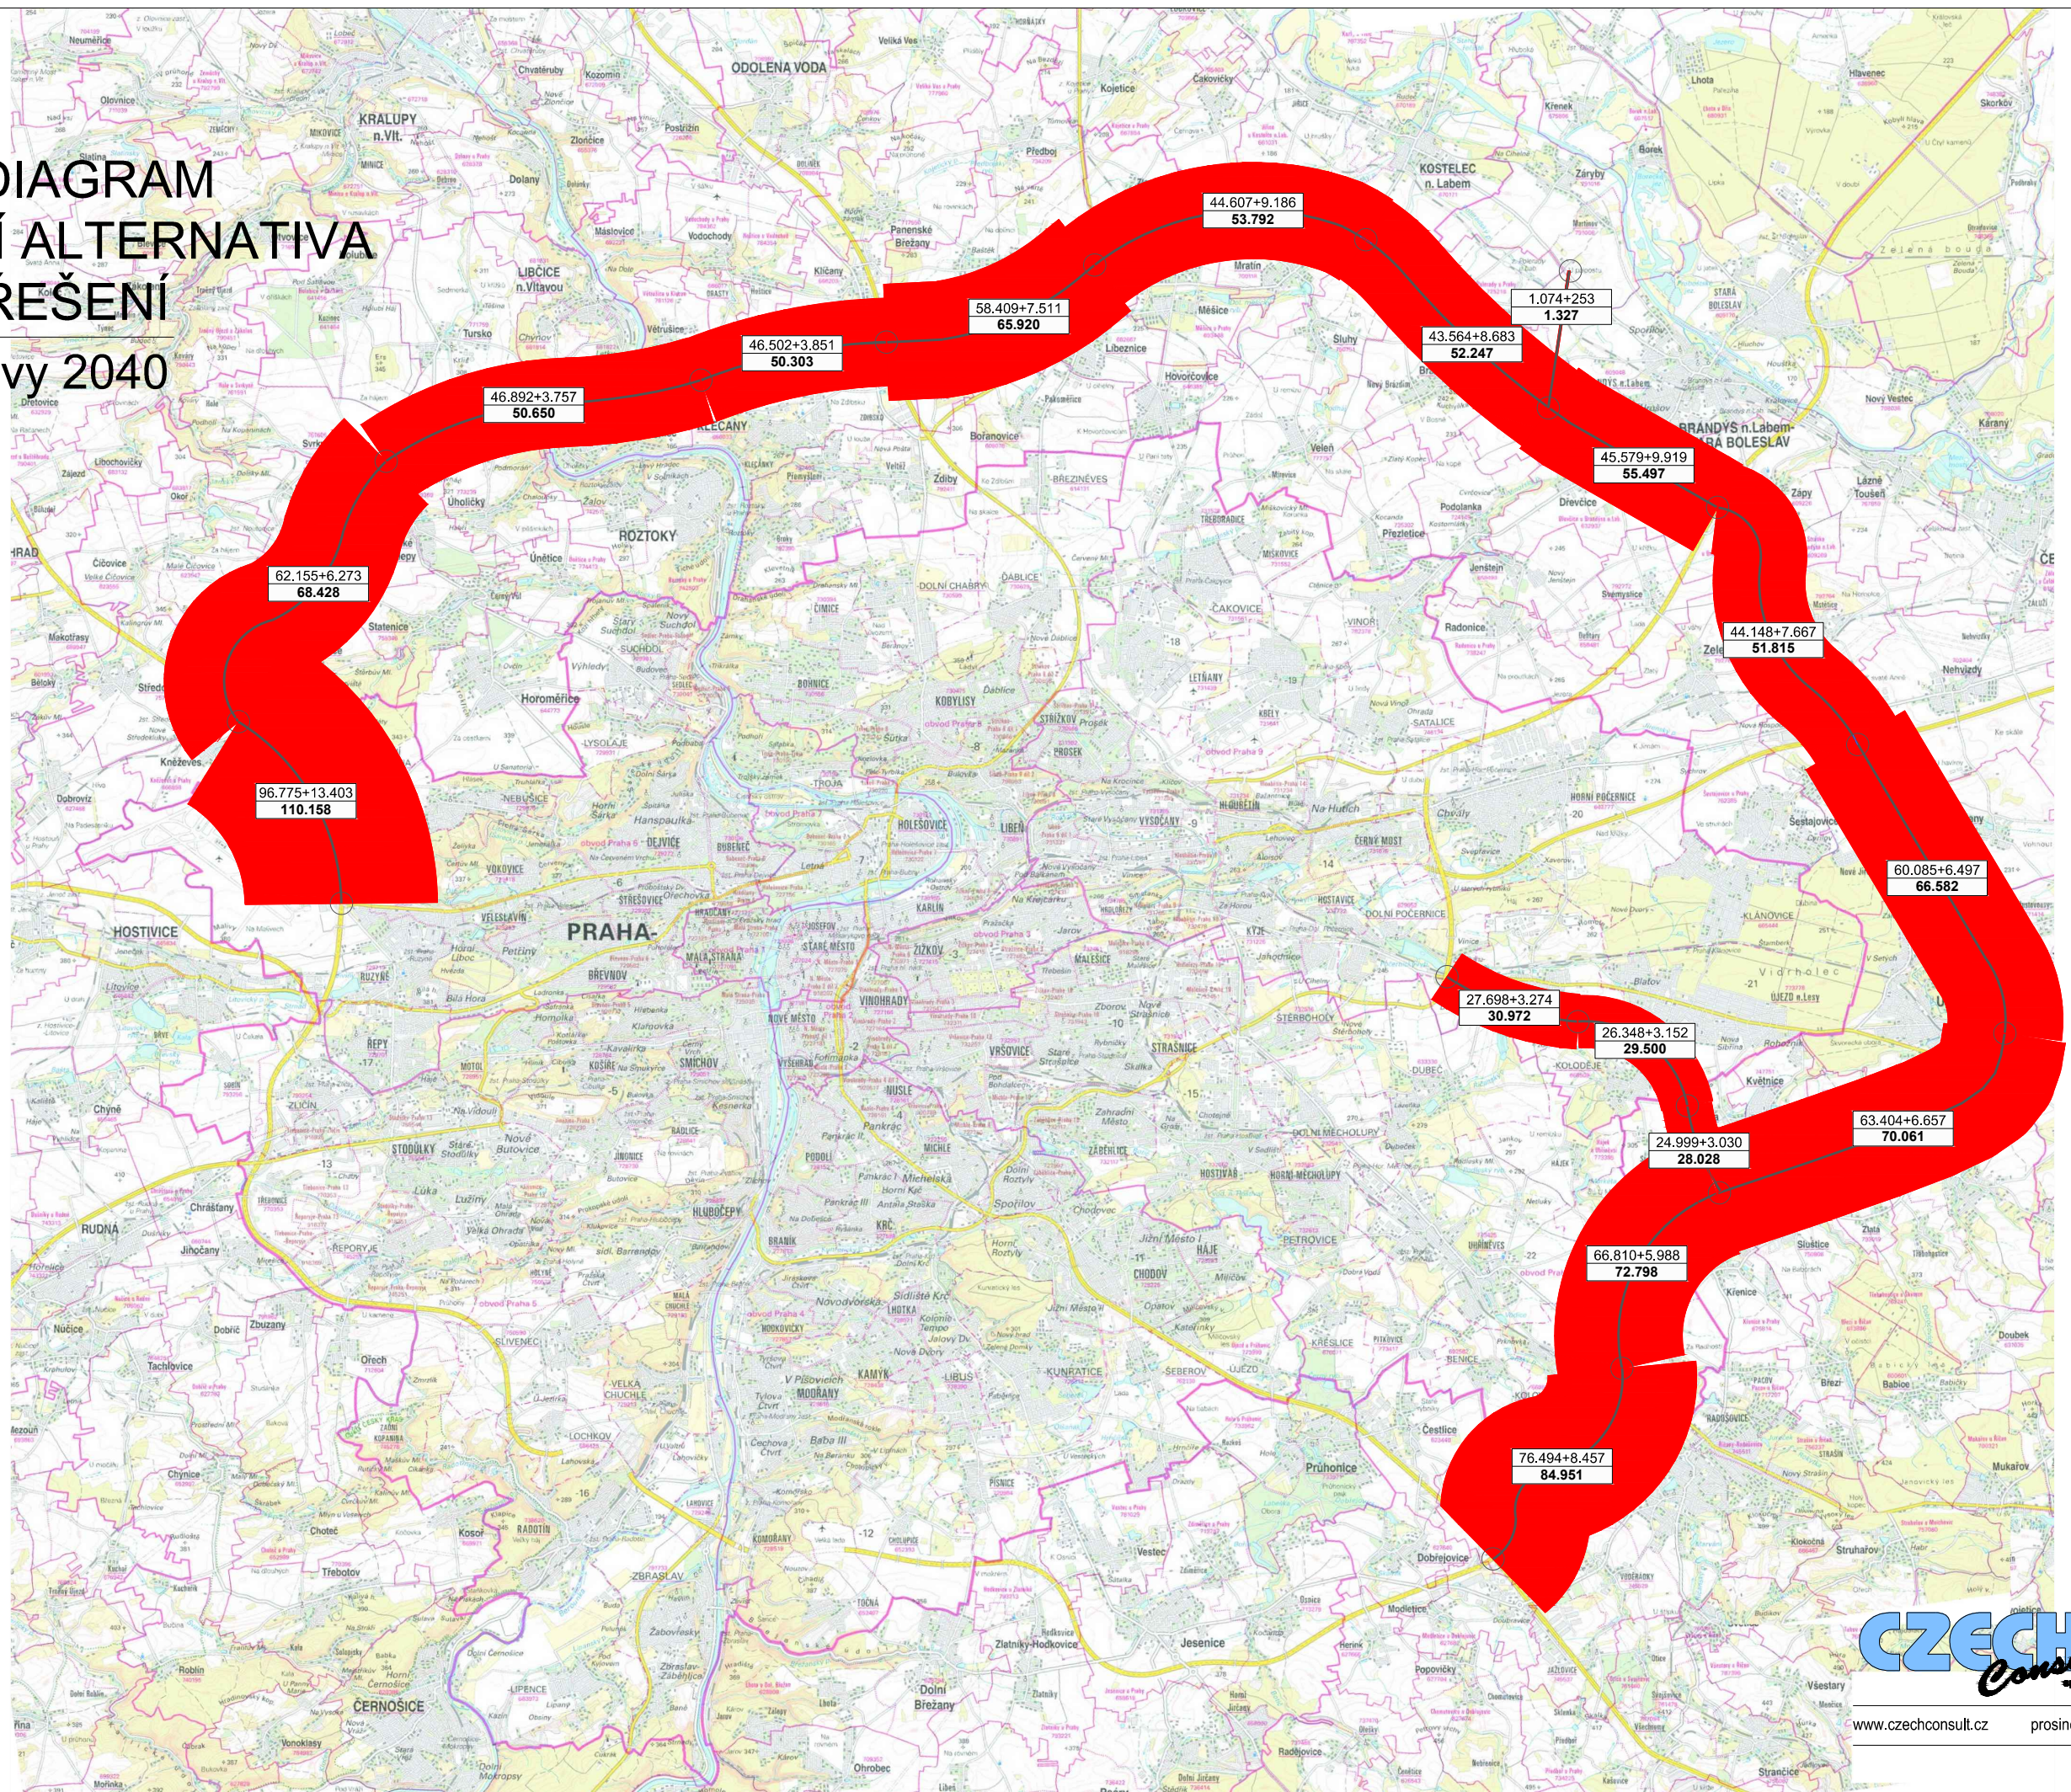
DIAGRAM
Í ALTERNATIVA
ŘEŠENÍ
vy 2040

44.607+9.186
53.792

58.409+7.511
65.920

46.502+3.851
50.303

46.892+3.757
50.650

1.074+253
1.327

43.564+8.683
52.247

45.579+9.919
55.497

62.155+6.273
68.428

44.148+7.667
51.815

96.775+13.403
110.158

60.085+6.497
66.582

27.698+3.274
30.972

26.348+3.152
29.500

63.404+6.657
70.061

24.999+3.030
28.028

66.810+5.988
72.798

76.494+8.457
84.951

ODOLENA VODA
KRALUPY n.Vlt.
KOSTELEC n. Labem
BRANDÝS n. Labem-STARÁ BOLESLAV
LIBČICE n. Vltavou
ROZTOKY
PRAHA
HOSTIVICE
RUDNÁ
ČERNOŠICE
Jesenice
Průhonice

CZECH Consult
www.czechconsult.cz
prosin